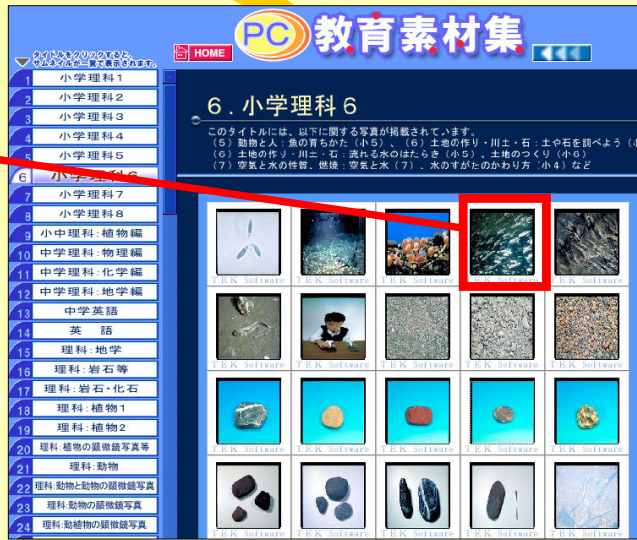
PC 教育素材集

HOME

タイトルをクリックすると、サムネイルが一覧で表示されます。

1 小学理科1
2 小学理科2
3 小学理科3
4 小学理科4
5 小学理科5
6 小学理科6
7 小学理科7
8 小学理科8
9 小中理科：植物編
10 中学理科：物理編
11 中学理科：化学編
12 中学理科：地学編
13 中学英語
14 英　語
15 理科：地学
16 理科：岩石等
17 理科：岩石・化石
18 理科：植物1
19 理科：植物2
20 理科：植物の顕微鏡写真等
21 理科：動物
22 理科：動物と動物の顕微鏡写真
23 理科：動物の顕微鏡写真
24 理科：動植物の顕微鏡写真

6．小学理科6

このタイトルには、以下に関する写真が掲載されています。
（5）動物と人：魚の育ちかた（小5）、（6）土地の作り・川土・石：土や石を調べよう（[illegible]
（6）土地の作り・川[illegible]・石：流れる水のはたらき（小5）、土地のつくり（小6）
（7）空気と水の性質、燃焼：空気と水（7）、水のすがたかわり方（小4）など

TEK Software
TEK Software
TEK Software
TEK Software
TEK Software
TEK Software
TEK Software
TEK Software
TEK Software
TEK Software
TEK Software
TEK Software
TEK Software
TEK Software
TEK Software
TEK Software
TEK Software
TEK Software
TEK Software
TEK Software